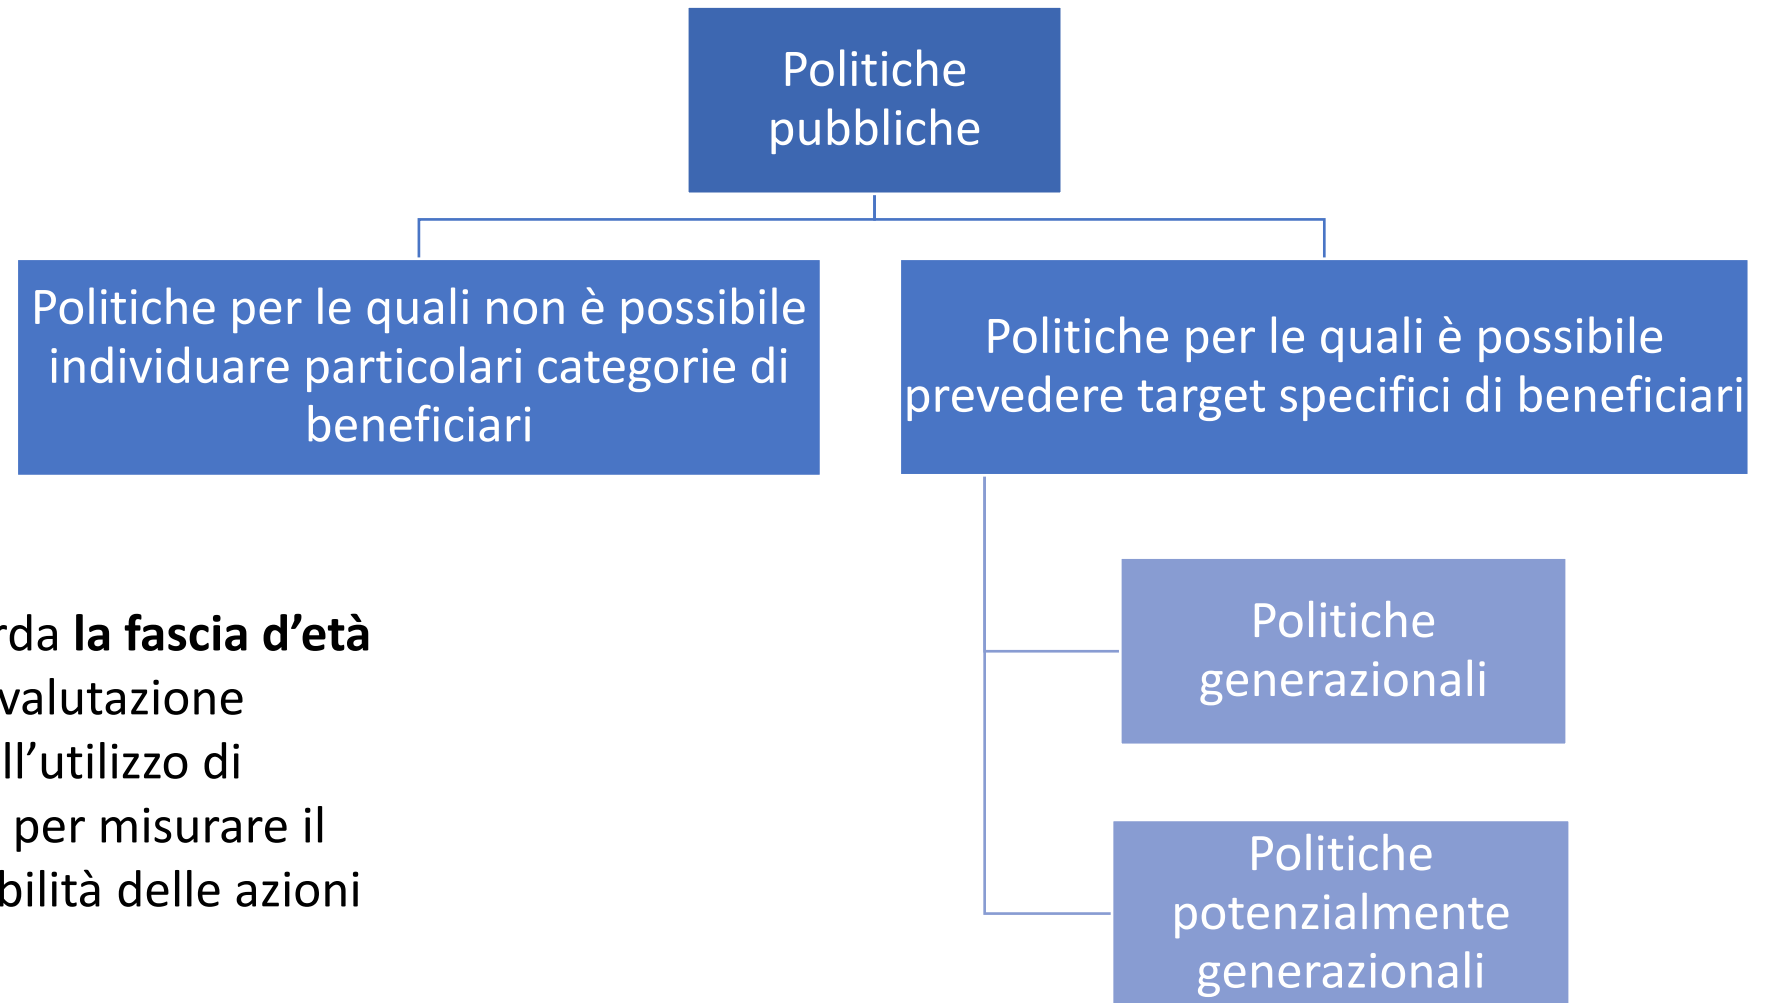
Politiche pubbliche

Politiche per le quali non è possibile individuare particolari categorie di beneficiari

Politiche per le quali è possibile prevedere target specifici di beneficiari

Politiche generazionali

Politiche potenzialmente generazionali

rda **la fascia d'età** valutazione ll'utilizzo di per misurare il bilità delle azioni